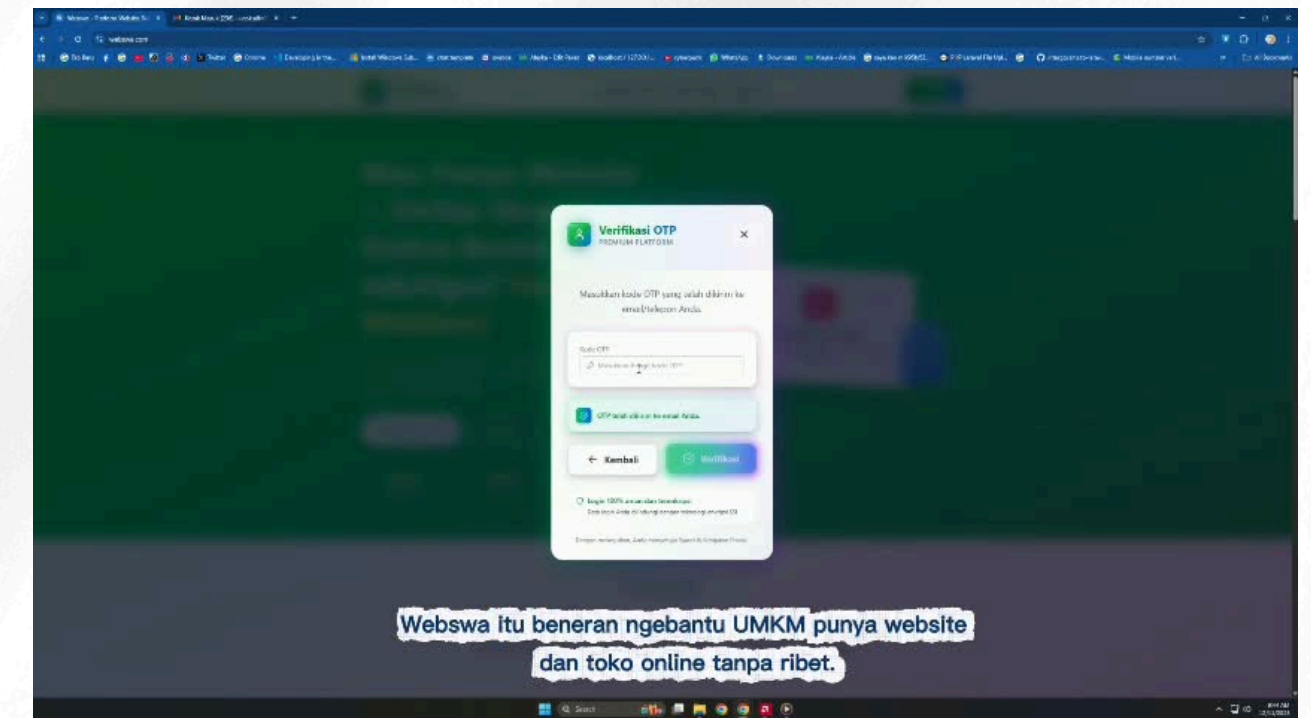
webswa.com

Verifikasi OTP
PREMIUM PLATFORM

Masukkan kode OTP yang telah dikirim ke email/telepon Anda.

Kode OTP

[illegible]

OTP telah dikirim ke email Anda.

← Kembali

Verifikasi

Login 100% aman dan terenkripsi
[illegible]

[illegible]

Webswa itu beneran ngebantu UMKM punya website dan toko online tanpa ribet.

Search